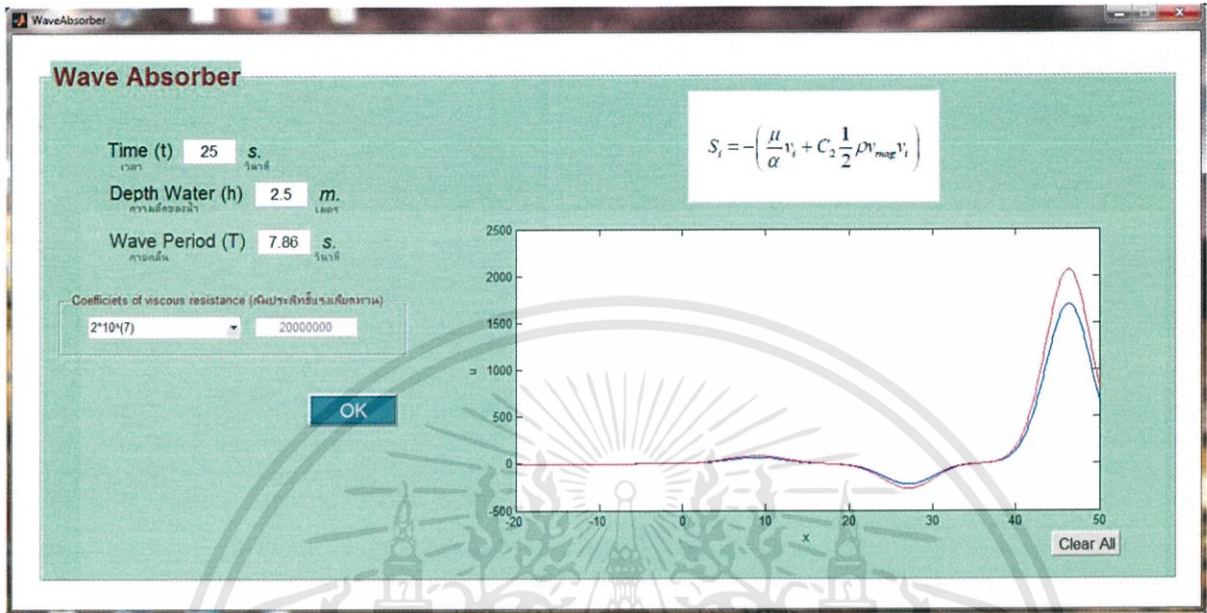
WaveAbsorber

Wave Absorber

$S_i = -\left(\frac{\mu}{\alpha}v_i + C_2\frac{1}{2}\rho v_{mag}v_i\right)$

Time (t) 25 s.
เวลา วินาที

Depth Water (h) 2.5 m.
ความลึกของน้ำ เมตร

Wave Period (T) 7.86 s.
คาบคลื่น วินาที

Coefficiets of viscous resistance (สัมประสิทธิ์แรงเสียดทาน)

2*10^(7)
20000000

OK

2500
2000
1500
1000
500
0
-500
u
-20 -10 0 10 20 30 40 50
x

Clear All